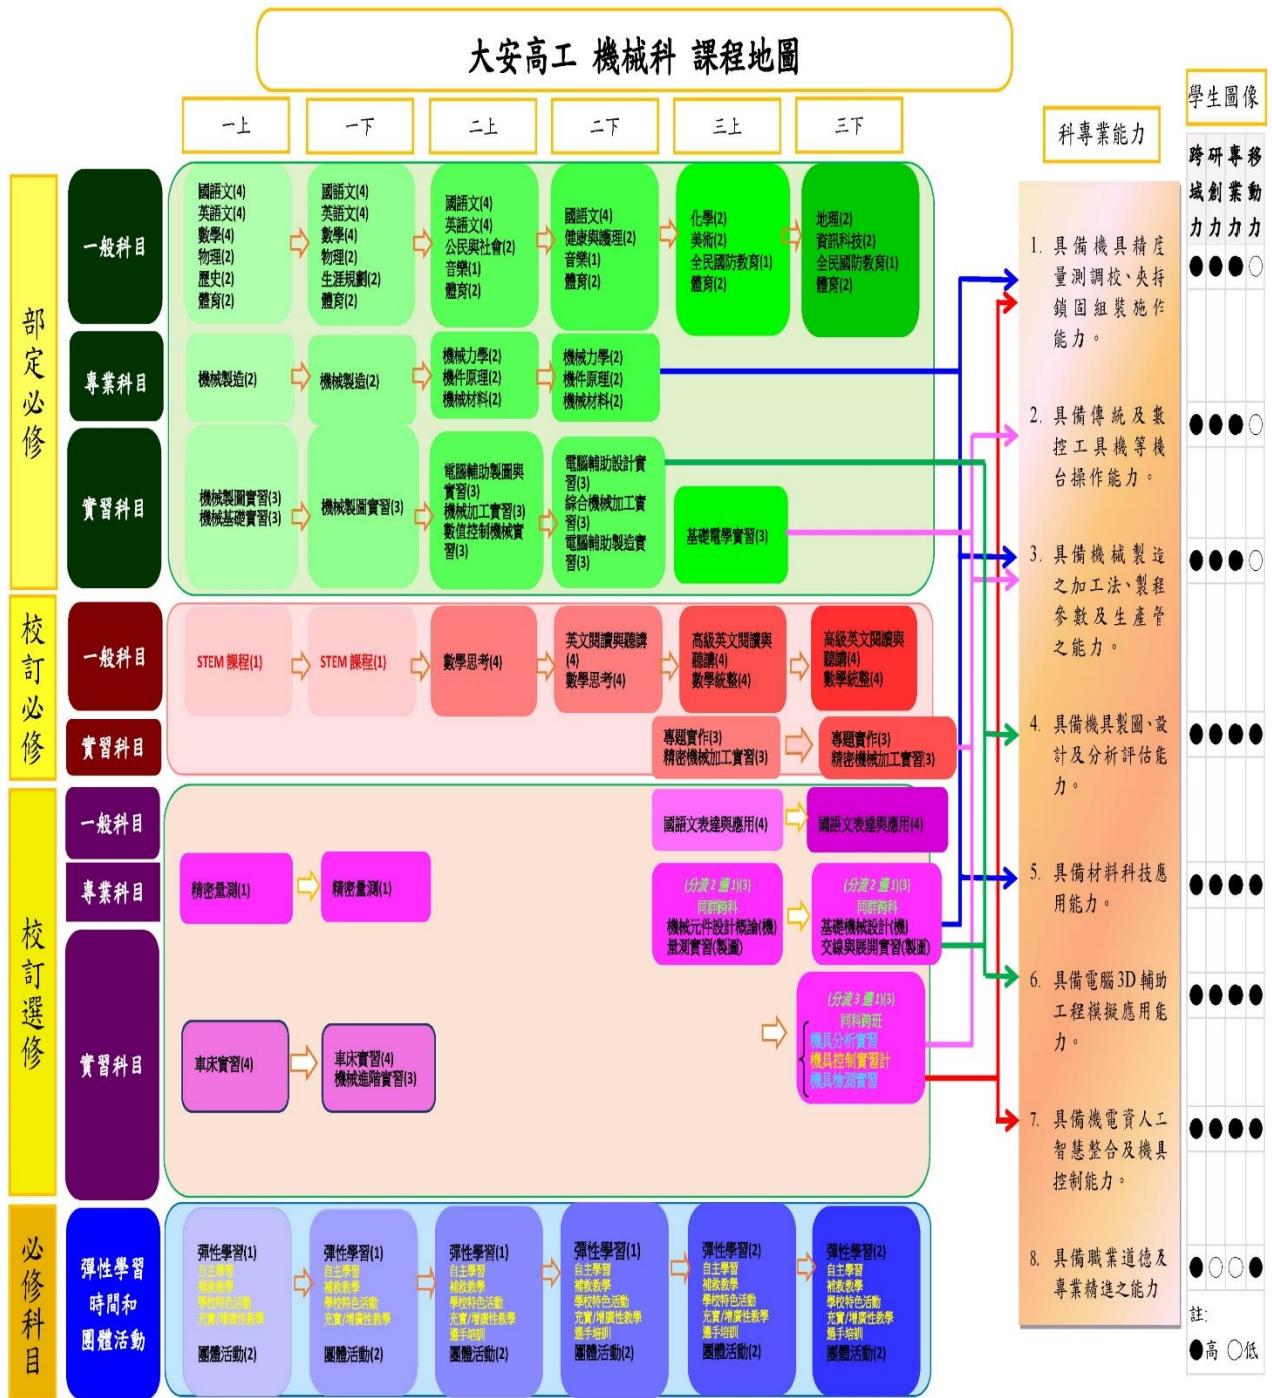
大安高工 機械科 課程地圖

一上 一下 二上 二下 三上 三下

科專業能力

學生圖像

跨域力 研創力 專業力 移動力

部定必修

一般科目

國語文(4) 英語文(4) 數學(4) 物理(2) 歷史(2) 體育(2)

國語文(4) 英語文(4) 數學(4) 物理(2) 生涯規劃(2) 體育(2)

國語文(4) 英語文(4) 公民與社會(2) 音樂(1) 體育(2)

國語文(4) 健康與護理(2) 音樂(1) 體育(2)

化學(2) 美術(2) 全民國防教育(1) 體育(2)

地理(2) 資訊科技(2) 全民國防教育(1) 體育(2)

專業科目

機械製造(2)

機械製造(2)

機械力學(2) 機件原理(2) 機械材料(2)

機械力學(2) 機件原理(2) 機械材料(2)

實習科目

機械製圖實習(3) 機械基礎實習(3)

機械製圖實習(3)

電腦輔助製圖與實習(3) 機械加工實習(3) 數值控制機械實習(3)

電腦輔助設計實習(3) 綜合機械加工實習(3) 電腦輔助製造實習(3)

基礎電學實習(3)

校訂必修

一般科目

STEM 課程(1)

STEM 課程(1)

數學思考(4)

英文閱讀與聽講(4) 數學思考(4)

高級英文閱讀與聽講(4) 數學統整(4)

高級英文閱讀與聽講(4) 數學統整(4)

實習科目

專題實作(3) 精密機械加工實習(3)

專題實作(3) 精密機械加工實習(3)

校訂選修

一般科目

國語文表達與應用(4)

國語文表達與應用(4)

專業科目

精密量測(1)

精密量測(1)

(分流2選1)(3) 同群跨科 機械元件設計概論(機) 量測實習(製圖)

(分流2選1)(3) 同群跨科 基礎機械設計(機) 交線與展開實習(製圖)

實習科目

車床實習(4)

車床實習(4) 機械進階實習(3)

(分流3選1)(3) 同科跨班 機具分析實習 機具控制實習計 機具檢測實習

必修科目

彈性學習時間和團體活動

彈性學習(1) 自主學習 補救教學 學校特色活動 充實/增廣性教學 團體活動(2)

彈性學習(1) 自主學習 補救教學 學校特色活動 充實/增廣性教學 團體活動(2)

彈性學習(1) 自主學習 補救教學 學校特色活動 充實/增廣性教學 選手培訓 團體活動(2)

彈性學習(1) 自主學習 補救教學 學校特色活動 充實/增廣性教學 選手培訓 團體活動(2)

彈性學習(2) 自主學習 補救教學 學校特色活動 充實/增廣性教學 選手培訓 團體活動(2)

彈性學習(2) 自主學習 補救教學 學校特色活動 充實/增廣性教學 選手培訓 團體活動(2)

1. 具備機具精度量測調校、夾持鎖固組裝施作能力。 ●●●○

2. 具備傳統及數控工具機等機台操作能力。 ●●●○

3. 具備機械製造之加工法、製程參數及生產管之能力。 ●●●○

4. 具備機具製圖、設計及分析評估能力。 ●●●●

5. 具備材料科技應用能力。 ●●●●

6. 具備電腦3D輔助工程模擬應用能力。 ●●●●

7. 具備機電資人工智慧整合及機具控制能力。 ●●●●

8. 具備職業道德及專業精進之能力 ●○○○

註:
●高 ○低